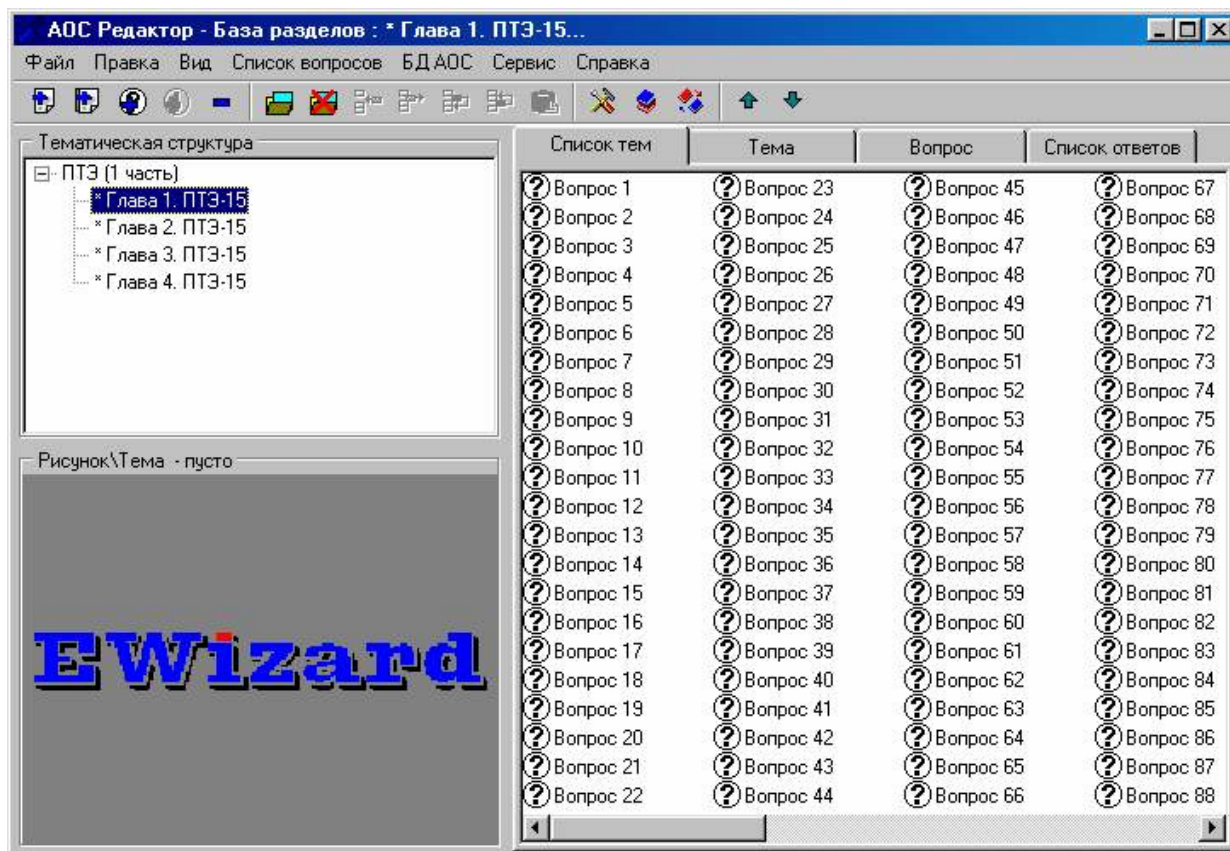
АОС Редактор - База разделов : * Глава 1. ПТЭ-15...

Файл Правка Вид Список вопросов БД АОС Сервис Справка

Тематическая структура

ПТЭ (1 часть)
* Глава 1. ПТЭ-15
* Глава 2. ПТЭ-15
* Глава 3. ПТЭ-15
* Глава 4. ПТЭ-15

Рисунок\Тема - пусто

EWizard

Список тем | Тема | Вопрос | Список ответов

Вопрос 1
Вопрос 2
Вопрос 3
Вопрос 4
Вопрос 5
Вопрос 6
Вопрос 7
Вопрос 8
Вопрос 9
Вопрос 10
Вопрос 11
Вопрос 12
Вопрос 13
Вопрос 14
Вопрос 15
Вопрос 16
Вопрос 17
Вопрос 18
Вопрос 19
Вопрос 20
Вопрос 21
Вопрос 22

Вопрос 23
Вопрос 24
Вопрос 25
Вопрос 26
Вопрос 27
Вопрос 28
Вопрос 29
Вопрос 30
Вопрос 31
Вопрос 32
Вопрос 33
Вопрос 34
Вопрос 35
Вопрос 36
Вопрос 37
Вопрос 38
Вопрос 39
Вопрос 40
Вопрос 41
Вопрос 42
Вопрос 43
Вопрос 44

Вопрос 45
Вопрос 46
Вопрос 47
Вопрос 48
Вопрос 49
Вопрос 50
Вопрос 51
Вопрос 52
Вопрос 53
Вопрос 54
Вопрос 55
Вопрос 56
Вопрос 57
Вопрос 58
Вопрос 59
Вопрос 60
Вопрос 61
Вопрос 62
Вопрос 63
Вопрос 64
Вопрос 65
Вопрос 66

Вопрос 67
Вопрос 68
Вопрос 69
Вопрос 70
Вопрос 71
Вопрос 72
Вопрос 73
Вопрос 74
Вопрос 75
Вопрос 76
Вопрос 77
Вопрос 78
Вопрос 79
Вопрос 80
Вопрос 81
Вопрос 82
Вопрос 83
Вопрос 84
Вопрос 85
Вопрос 86
Вопрос 87
Вопрос 88